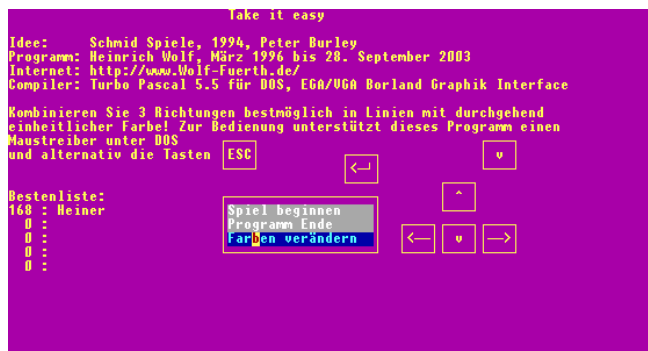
Take it easy

Idee: Schmid Spiele, 1994, Peter Burley
Programm: Heinrich Wolf, März 1996 bis 28. September 2003
Internet: http://www.Wolf-Fuerth.de/
Compiler: Turbo Pascal 5.5 für DOS, EGA/VGA Borland Graphik Interface

Kombinieren Sie 3 Richtungen bestmöglich in Linien mit durchgehend einheitlicher Farbe! Zur Bedienung unterstützt dieses Programm einen Maustreiber unter DOS
und alternativ die Tasten

ESC

↵

v

^

<—

v

—>

Bestenliste:
168 : Heiner
0 :
0 :
0 :
0 :

Spiel beginnen
Programm Ende
Farben verändern